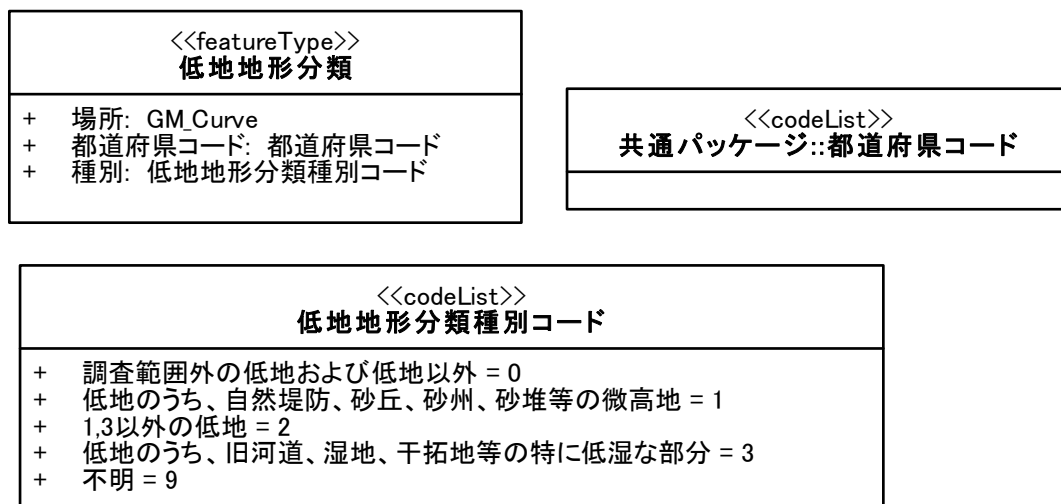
<<featureType>>
低地地形分類

+ 場所: GM_Curve
+ 都道府県コード: 都道府県コード
+ 種別: 低地地形分類種別コード

<<codeList>>
共通パッケージ::都道府県コード

<<codeList>>
低地地形分類種別コード

+ 調査範囲外の低地および低地以外 = 0
+ 低地のうち、自然堤防、砂丘、砂州、砂堆等の微高地 = 1
+ 1,3以外の低地 = 2
+ 低地のうち、旧河道、湿地、干拓地等の特に低湿な部分 = 3
+ 不明 = 9